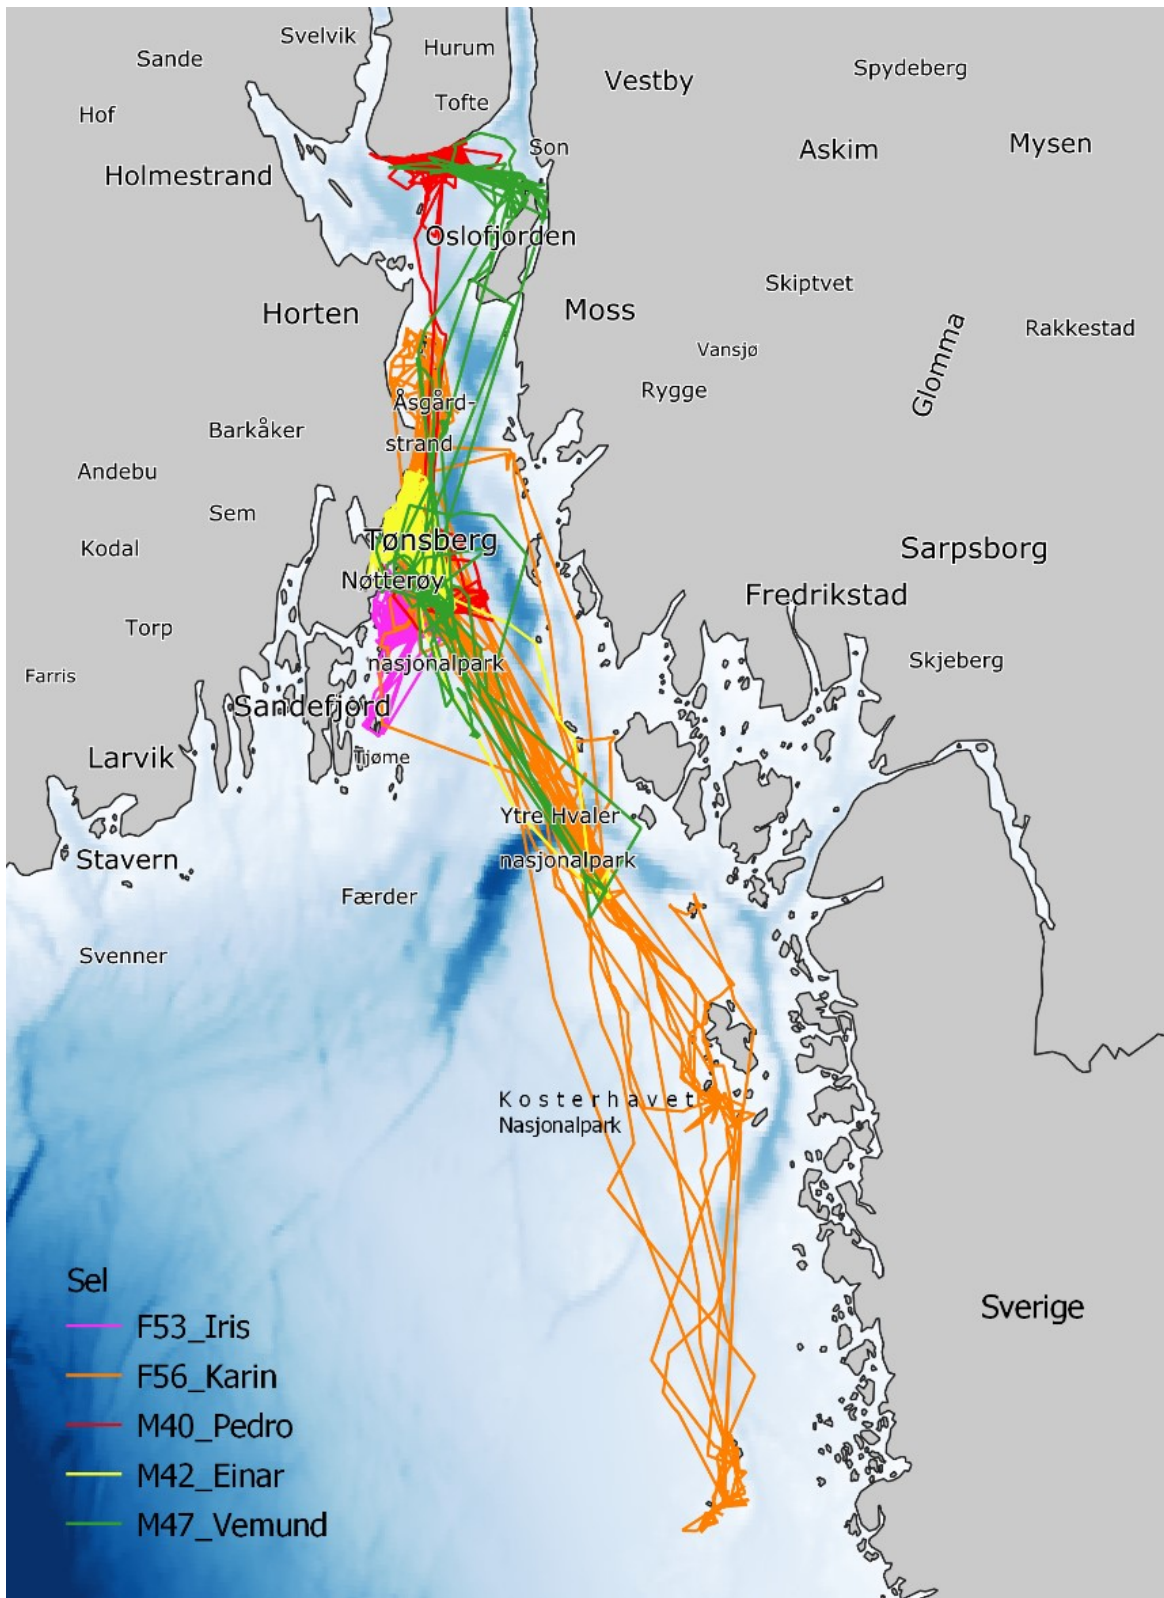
Svelvik
Sande
Hurum
Vestby
Spydeberg
Hof
Tofte
Son
Askim
Mysen
Holmestrand
Oslofjorden
Skiptvet
Horten
Moss
Rakkestad
Vansjø
Glomma
Rygge
Åsgårdstrand
Barkåker
Andebu
Sem
Tønsberg
Sarpsborg
Kodal
Nøtterøy
Fredrikstad
Torp
nasjonalpark
Skjeberg
Farris
Sandefjord
Larvik
Tjøme
Ytre Hvaler
nasjonalpark
Stavern
Færder
Svenner
K o s t e r h a v e t
Nasjonalpark
Sel
F53_Iris
F56_Karin
M40_Pedro
M42_Einar
M47_Vemund
Sverige